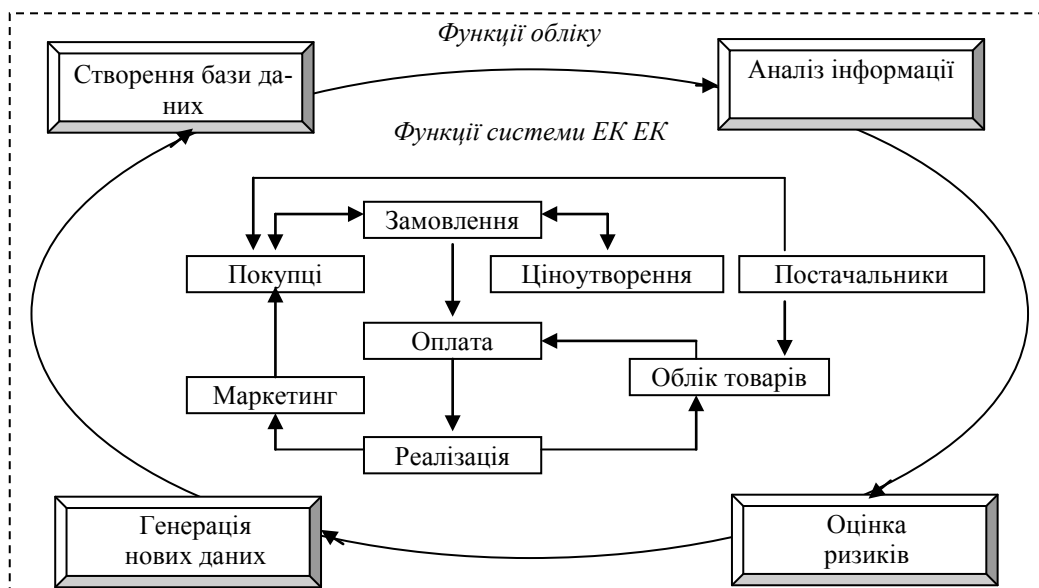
Функції обліку

Створення бази даних

Аналіз інформації

Функції системи ЕК ЕК

Замовлення

Покупці

Ціноутворення

Постачальники

Оплата

Облік товарів

Маркетинг

Реалізація

Генерація нових даних

Оцінка ризиків